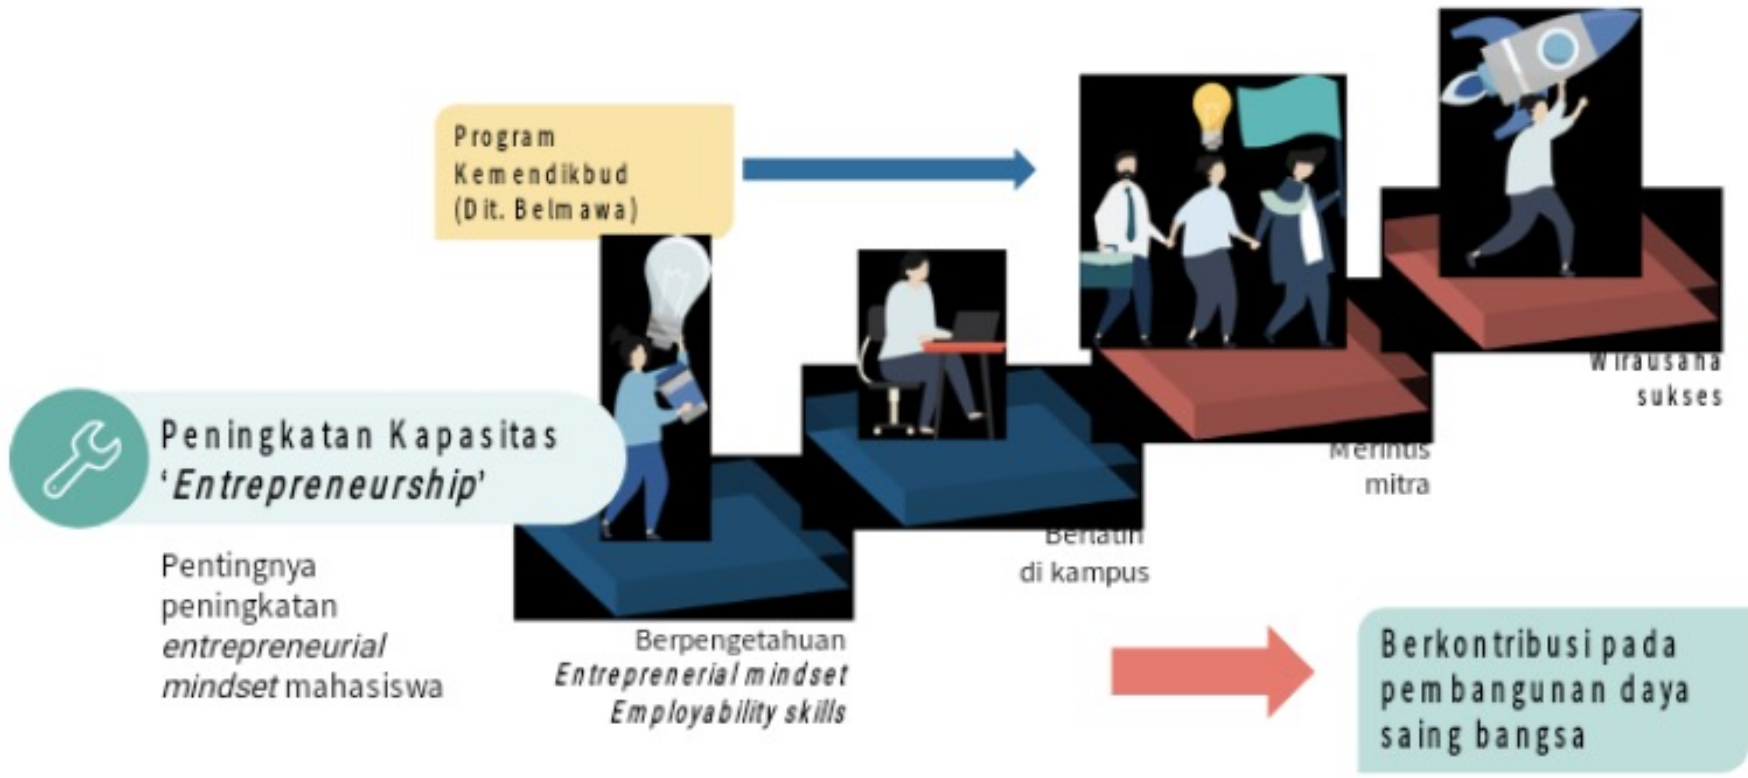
Program Kemendikbud (Dit. Belmawa)

Peningkatan Kapasitas '*Entrepreneurship*'

Pentingnya peningkatan *entrepreneurial mindset* mahasiswa

Berpengetahuan
*Entreprenerial mindset*
*Employability skills*

Berlatih di kampus

Merintis mitra

Wirausaha sukses

Berkontribusi pada pembangunan daya saing bangsa